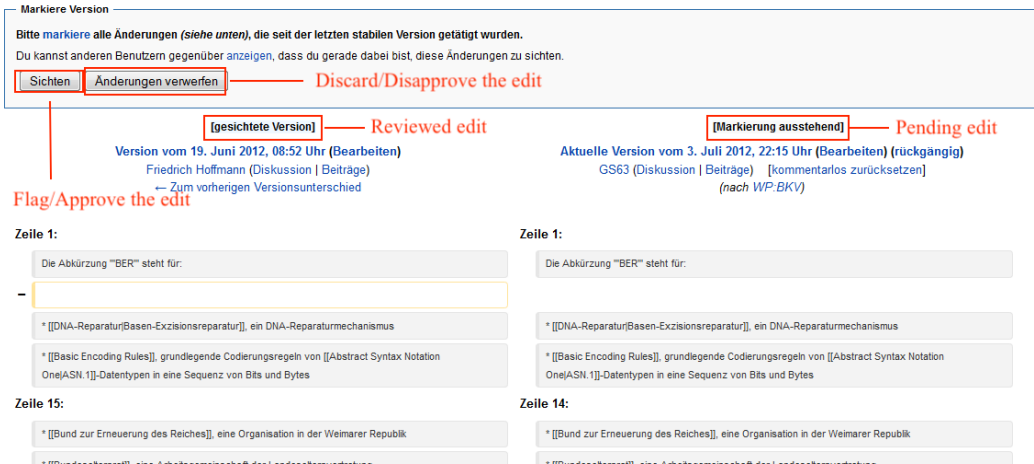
Markiere Version

Bitte markiere alle Änderungen *(siehe unten)*, die seit der letzten stabilen Version getätigt wurden.

Du kannst anderen Benutzern gegenüber anzeigen, dass du gerade dabei bist, diese Änderungen zu sichten.

Sichten | Änderungen verwerfen

Discard/Disapprove the edit

[gesichtete Version] Reviewed edit
Version vom 19. Juni 2012, 08:52 Uhr (Bearbeiten)
Friedrich Hoffmann (Diskussion | Beiträge)
← Zum vorherigen Versionsunterschied

Flag/Approve the edit

[Markierung ausstehend] Pending edit
Aktuelle Version vom 3. Juli 2012, 22:15 Uhr (Bearbeiten) (rückgängig)
GS63 (Diskussion | Beiträge) [kommentarlos zurücksetzen]
(nach WP:BKV)

Zeile 1:

Die Abkürzung '''BER''' steht für:

−

* [[DNA-Reparatur|Basen-Exzisionsreparatur]], ein DNA-Reparaturmechanismus

* [[Basic Encoding Rules]], grundlegende Codierungsregeln von [[Abstract Syntax Notation One|ASN.1]]-Datentypen in eine Sequenz von Bits und Bytes

Zeile 15:

* [[Bund zur Erneuerung des Reiches]], eine Organisation in der Weimarer Republik

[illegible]

Zeile 1:

Die Abkürzung '''BER''' steht für:

* [[DNA-Reparatur|Basen-Exzisionsreparatur]], ein DNA-Reparaturmechanismus

* [[Basic Encoding Rules]], grundlegende Codierungsregeln von [[Abstract Syntax Notation One|ASN.1]]-Datentypen in eine Sequenz von Bits und Bytes

Zeile 14:

* [[Bund zur Erneuerung des Reiches]], eine Organisation in der Weimarer Republik

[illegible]